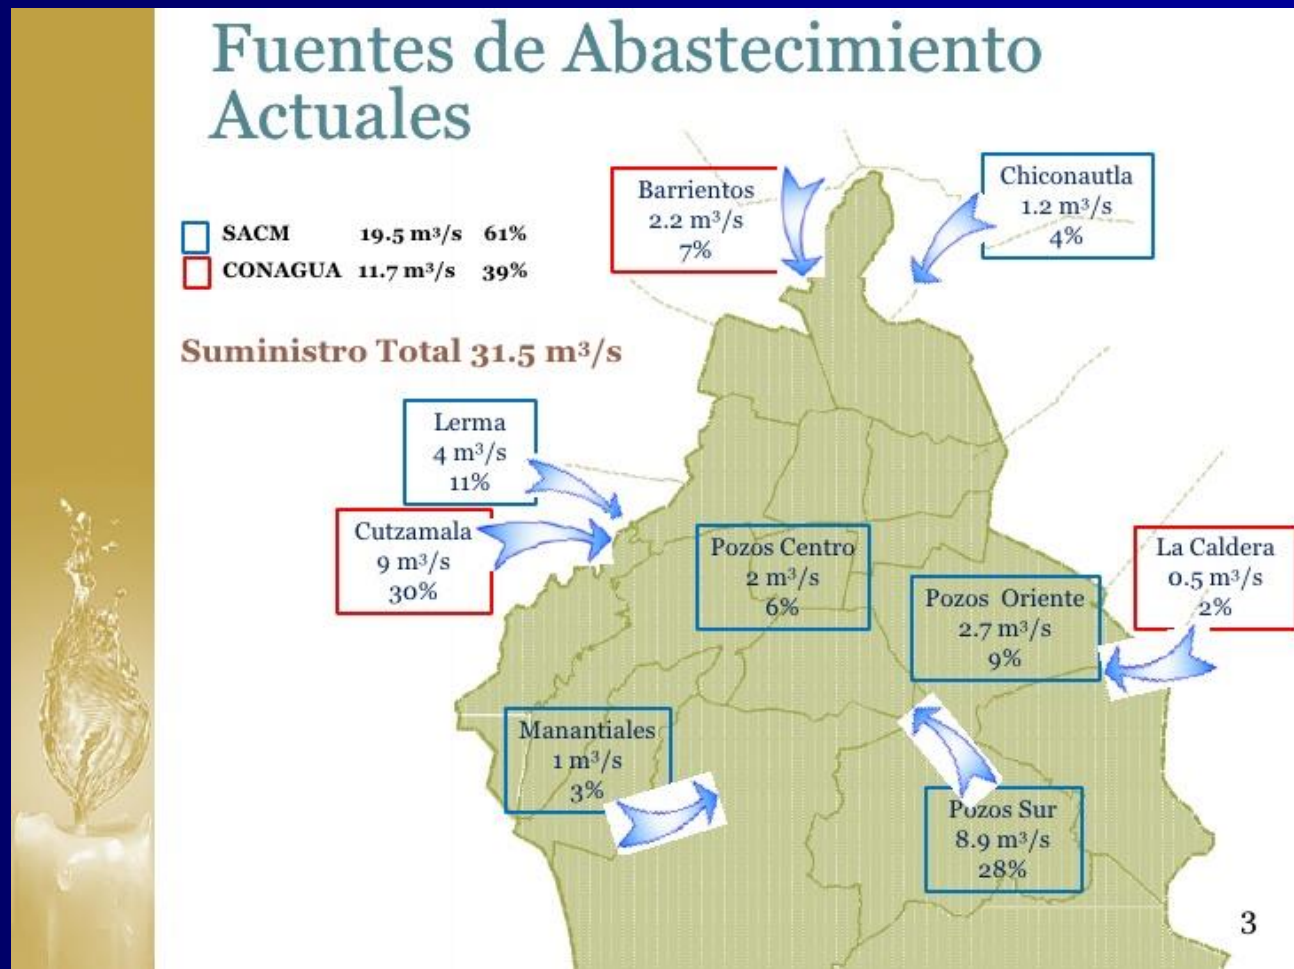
Fuentes de Abastecimiento Actuales

SACM 19.5 m³/s 61%
CONAGUA 11.7 m³/s 39%

Suministro Total 31.5 m³/s

Barrientos
2.2 m³/s
7%

Chiconautla
1.2 m³/s
4%

Lerma
4 m³/s
11%

Cutzamala
9 m³/s
30%

Pozos Centro
2 m³/s
6%

La Caldera
0.5 m³/s
2%

Pozos Oriente
2.7 m³/s
9%

Manantiales
1 m³/s
3%

Pozos Sur
8.9 m³/s
28%

3